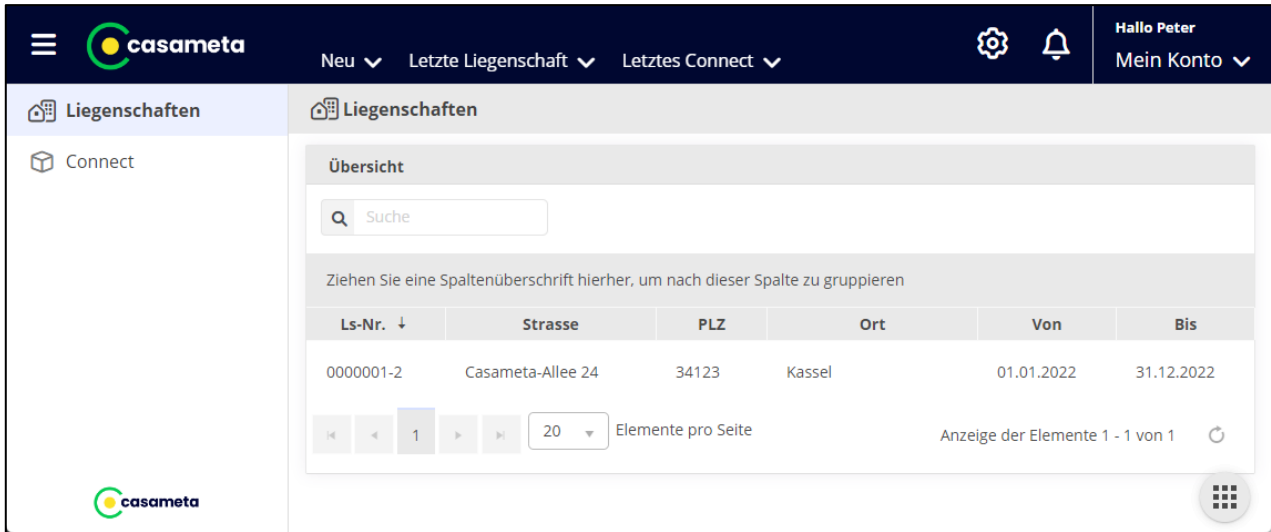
casameta

Neu Letzte Liegenschaft Letztes Connect

Hallo Peter
Mein Konto

Liegenschaften
Connect

Liegenschaften

Übersicht

Suche

Ziehen Sie eine Spaltenüberschrift hierher, um nach dieser Spalte zu gruppieren

| Ls-Nr. | Strasse | PLZ | Ort | Von | Bis |
|---|---|---|---|---|---|
| 0000001-2 | Casameta-Allee 24 | 34123 | Kassel | 01.01.2022 | 31.12.2022 |

1 20 Elemente pro Seite

Anzeige der Elemente 1 - 1 von 1

casameta